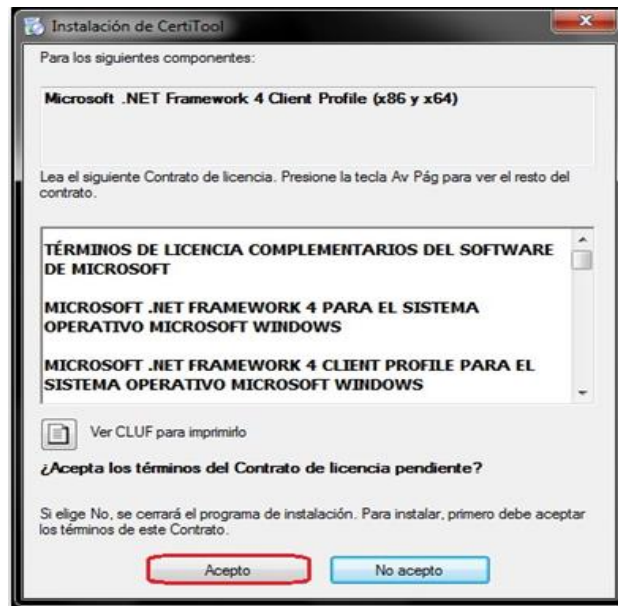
Instalación de CertiTool

Para los siguientes componentes:

Microsoft .NET Framework 4 Client Profile (x86 y x64)

Lea el siguiente Contrato de licencia. Presione la tecla Av Pág para ver el resto del contrato.

TÉRMINOS DE LICENCIA COMPLEMENTARIOS DEL SOFTWARE DE MICROSOFT

MICROSOFT .NET FRAMEWORK 4 PARA EL SISTEMA OPERATIVO MICROSOFT WINDOWS

MICROSOFT .NET FRAMEWORK 4 CLIENT PROFILE PARA EL SISTEMA OPERATIVO MICROSOFT WINDOWS

Ver CLUF para imprimirlo

¿Acepta los términos del Contrato de licencia pendiente?

Si elige No, se cerrará el programa de instalación. Para instalar, primero debe aceptar los términos de este Contrato.

Acepto

No acepto